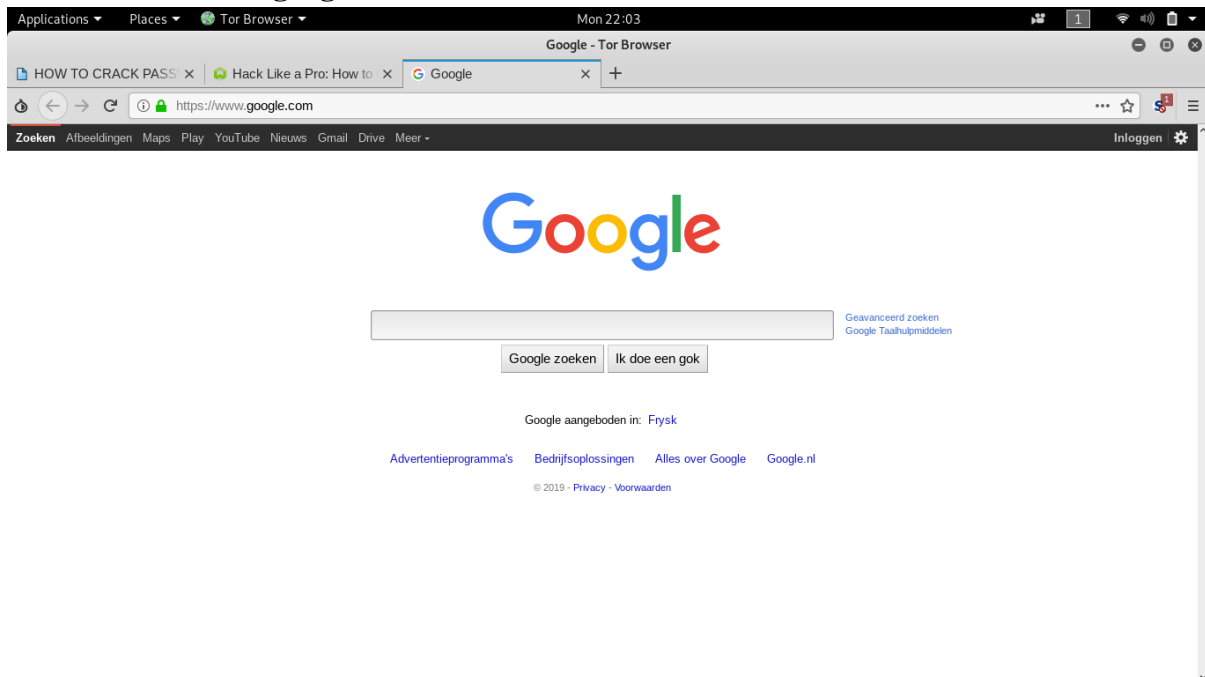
Applications ▾ Places ▾ Tor Browser ▾ Mon 22:03 1

Google - Tor Browser

HOW TO CRACK PASS ✕ Hack Like a Pro: How to ✕ Google ✕ +

https://www.google.com

Zoeken Afbeeldingen Maps Play YouTube Nieuws Gmail Drive Meer ▾ Inloggen

Google

Geavanceerd zoeken
Google Taalhulpmiddelen

Google zoeken Ik doe een gok

Google aangeboden in: Frysk

Advertentieprogramma's Bedrijfsoplossingen Alles over Google Google.nl

© 2019 - Privacy - Voorwaarden